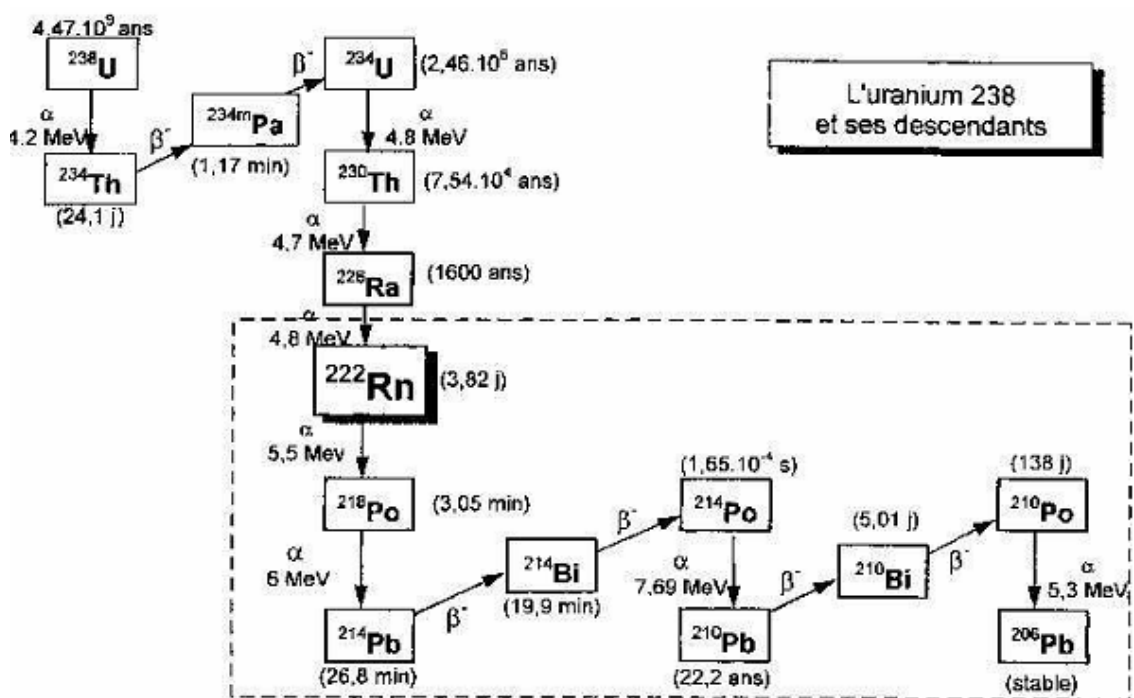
$4,47.10^9$ ans
$^{238}$U
α
4,2 MeV
$^{234}$Th
(24,1 j)
β⁻
$^{234m}$Pa
(1,17 min)
β⁻
$^{234}$U (2,46.$10^5$ ans)
α
4,8 MeV
$^{230}$Th (7,54.$10^4$ ans)
α
4,7 MeV
$^{226}$Ra (1600 ans)

L'uranium 238
et ses descendants

α
4,8 MeV
$^{222}$Rn (3,82 j)
α
5,5 Mev
$^{218}$Po (3,05 min)
α
6 MeV
$^{214}$Pb
(26,8 min)
β⁻
$^{214}$Bi
(19,9 min)
β⁻
(1,65.$10^{-4}$ s)
$^{214}$Po
α
7,69 MeV
$^{210}$Pb
(22,2 ans)
β⁻
(5,01 j)
$^{210}$Bi
β⁻
(138 j)
$^{210}$Po
α
5,3 MeV
$^{206}$Pb
(stable)